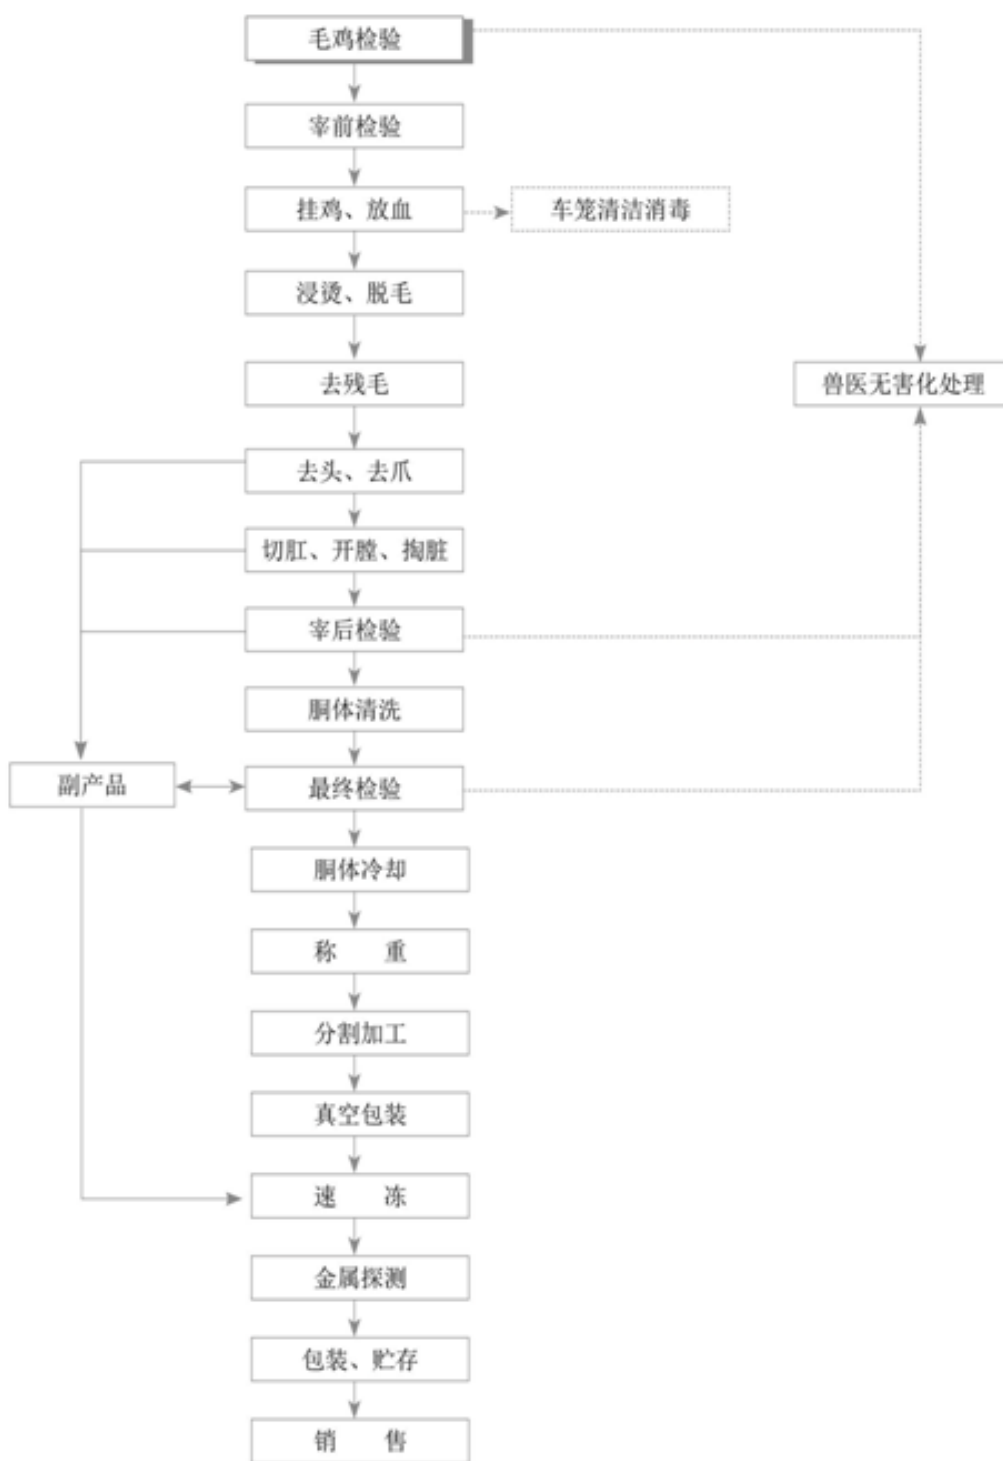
毛鸡检验

宰前检验

挂鸡、放血

车笼清洁消毒

浸烫、脱毛

去残毛

兽医无害化处理

去头、去爪

切肛、开膛、掏脏

宰后检验

胴体清洗

副产品

最终检验

胴体冷却

称　重

分割加工

真空包装

速　冻

金属探测

包装、贮存

销　售